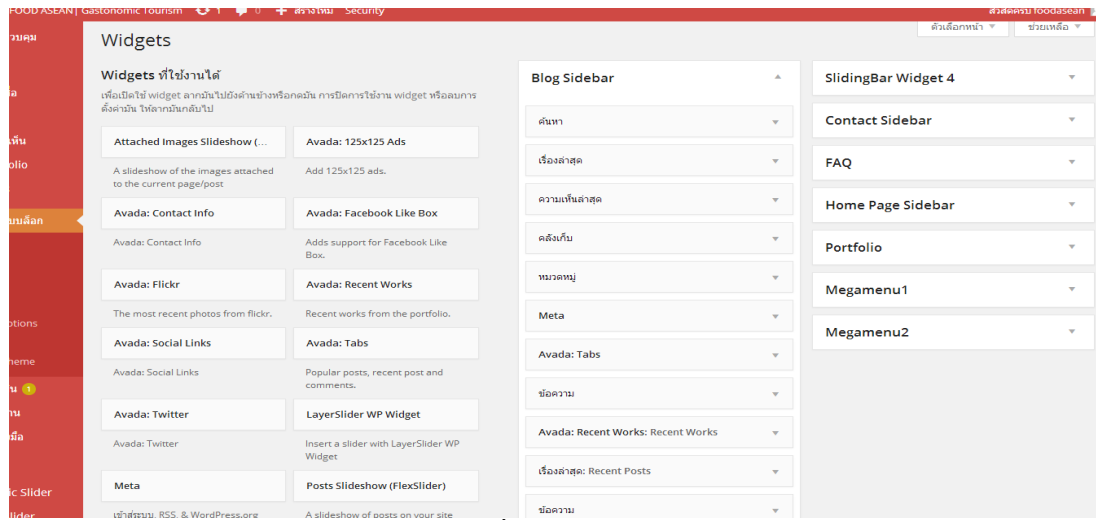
FOOD ASEAN | Gastonomic Tourism 1 0 + สร้างใหม่ Security

สวัสดีครับ foodasean

ควบคุม
ล
เห็น
olio
บบลีลก
ptions
heme
าน 1
าน
มือ
ic Slider
lider

Widgets

ตัวเลือกหน้า ▼ ช่วยเหลือ ▼

Widgets ที่ใช้งานได้

เพื่อเปิดใช้ widget ลากมันไปยังด้านข้างหรือกดมัน การปิดการใช้งาน widget หรือลบการตั้งค่ามัน ให้ลากมันกลับไป

Attached Images Slideshow (...
A slideshow of the images attached to the current page/post

Avada: 125x125 Ads
Add 125x125 ads.

Avada: Contact Info
Avada: Contact Info

Avada: Facebook Like Box
Adds support for Facebook Like Box.

Avada: Flickr
The most recent photos from flickr.

Avada: Recent Works
Recent works from the portfolio.

Avada: Social Links
Avada: Social Links

Avada: Tabs
Popular posts, recent post and comments.

Avada: Twitter
Avada: Twitter

LayerSlider WP Widget
Insert a slider with LayerSlider WP Widget

Meta
เข้าสู่ระบบ, RSS, & WordPress.org

Posts Slideshow (FlexSlider)
A slideshow of posts on your site

Blog Sidebar
ค้นหา
เรื่องล่าสุด
ความเห็นล่าสุด
คลังเก็บ
หมวดหมู่
Meta
Avada: Tabs
ข้อความ
Avada: Recent Works: Recent Works
เรื่องล่าสุด: Recent Posts
ข้อความ

SlidingBar Widget 4
Contact Sidebar
FAQ
Home Page Sidebar
Portfolio
Megamenu1
Megamenu2